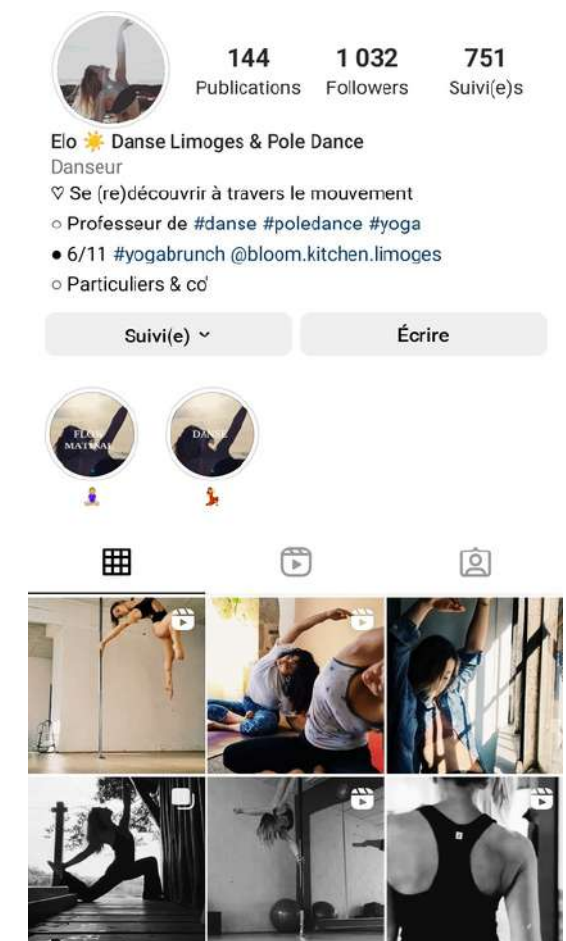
144
Publications

1 032
Followers

751
Suivi(e)s

Elo ☀️ Danse Limoges & Pole Dance
Danseur
♡ Se (re)découvrir à travers le mouvement
○ Professeur de #danse #poledance #yoga
● 6/11 #yogabrunch @bloom.kitchen.limoges
○ Particuliers & co'

Suivi(e) ˅

Écrire

FLOW MATMAK

DANSE